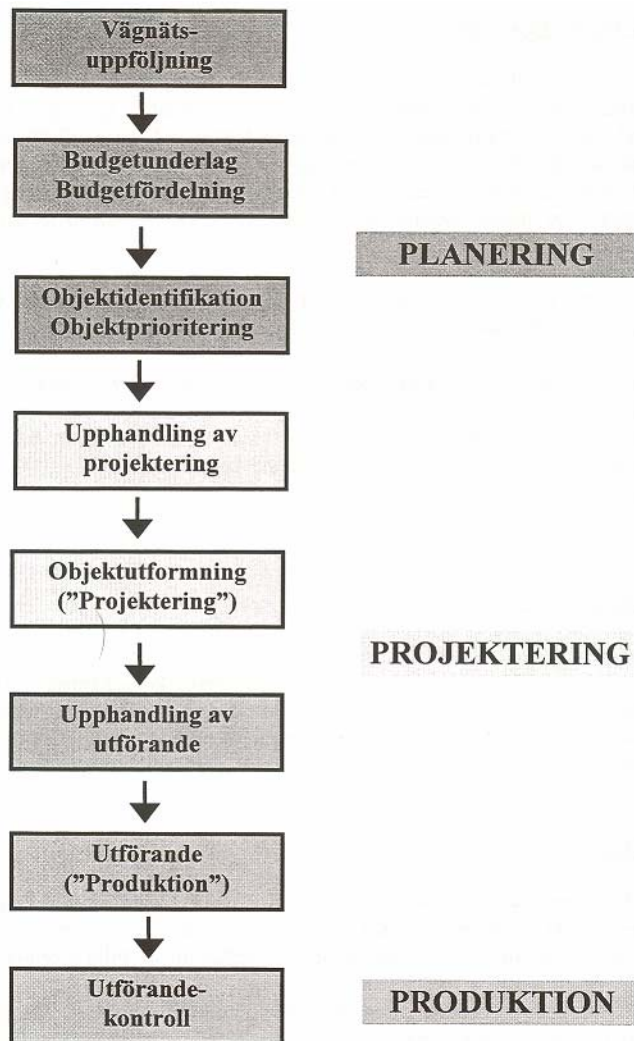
Vägnätsuppföljning

Budgetunderlag
Budgetfördelning

PLANERING

Objektidentifikation
Objektprioritering

Upphandling av projektering

Objektutformning
("Projektering")

PROJEKTERING

Upphandling av utförande

Utförande
("Produktion")

Utförandekontroll

PRODUKTION